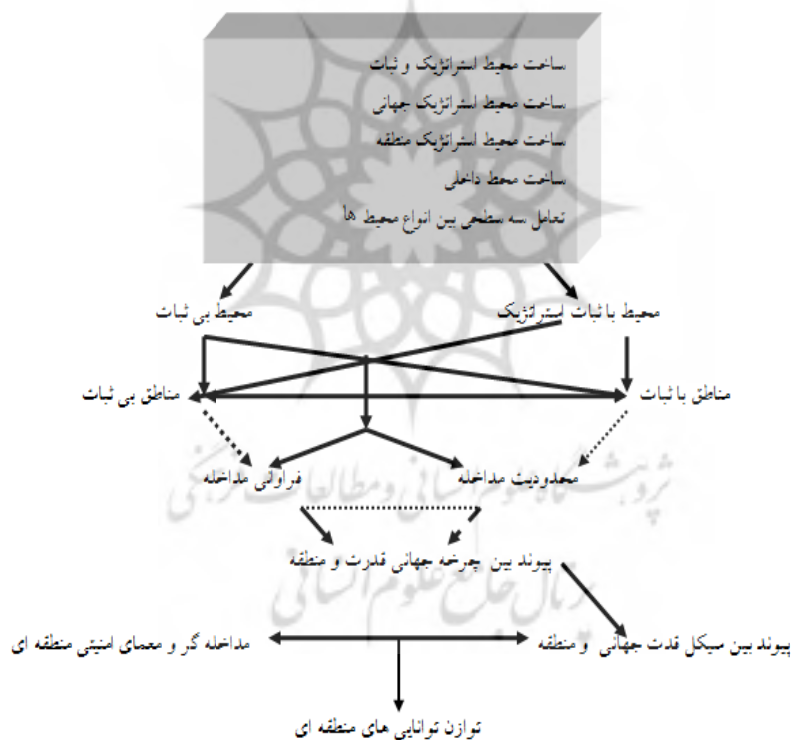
ساخت محیط استراتژیک و ثبات
ساخت محیط استراتژیک جهانی
ساخت محیط استراتژیک منطقه
ساخت محط داخلی
تعامل سه سطحی بین انواع محیط ها

محیط با ثبات استراتژیک
محیط بی ثبات

مناطق با ثبات
مناطق بی ثبات

محدودیت مداخله
فراوانی مداخله

پیوند بین چرخه جهانی قدرت و منطقه

پیوند بین میکل قدت جهانی و منطقه
مداخله گر و معمای امنیتی منطقه ای

توازن توانایی های منطقه ای

پژوهشگاه علوم انسانی و مطالعات فرهنگی
پرتال جامع علوم انسانی